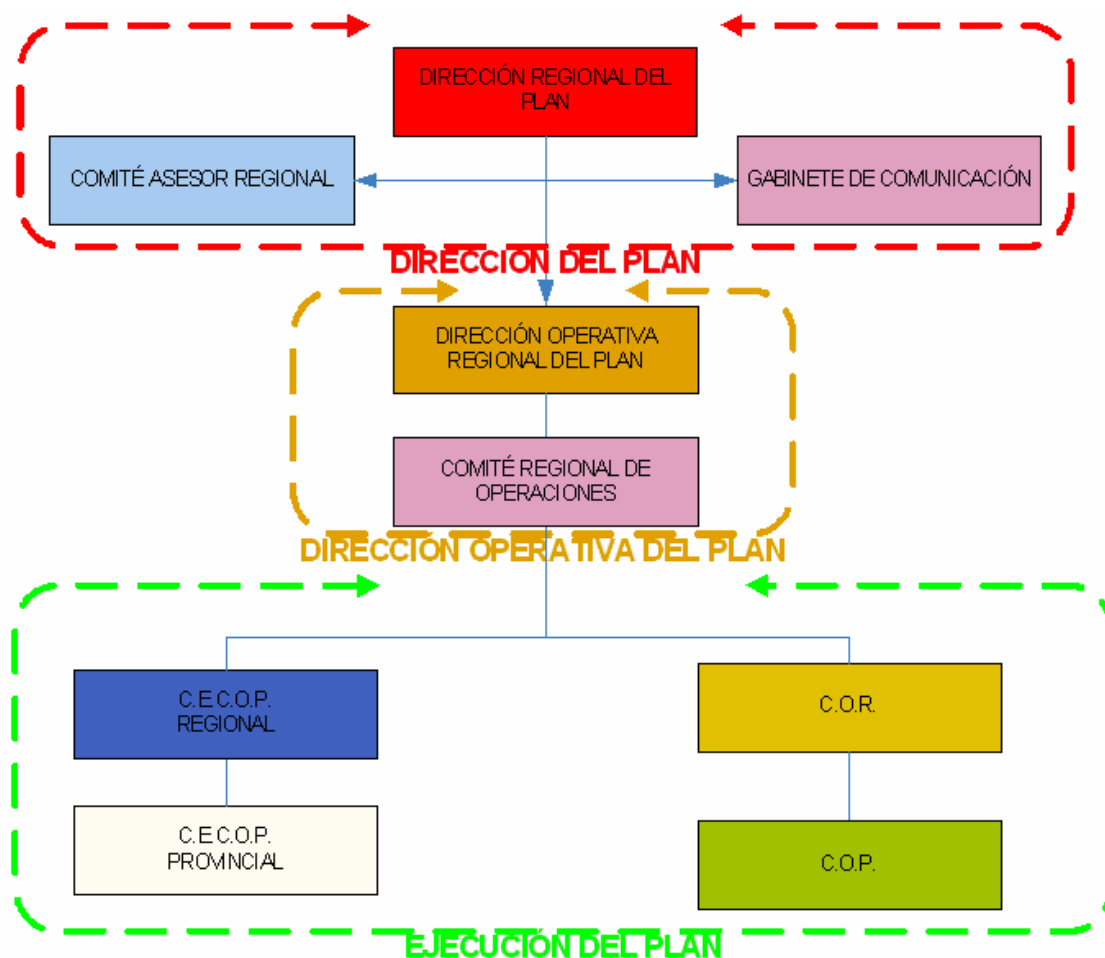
DIRECCIÓN REGIONAL DEL PLAN

COMITÉ ASESOR REGIONAL

GABINETE DE COMUNICACIÓN

DIRECCION DEL PLAN

DIRECCIÓN OPERATIVA REGIONAL DEL PLAN

COMITÉ REGIONAL DE OPERACIONES

DIRECCION OPERATIVA DEL PLAN

C.E.C.O.P. REGIONAL

C.O.R.

C.E.C.O.P. PROVINCIAL

C.O.P.

EJECUCION DEL PLAN